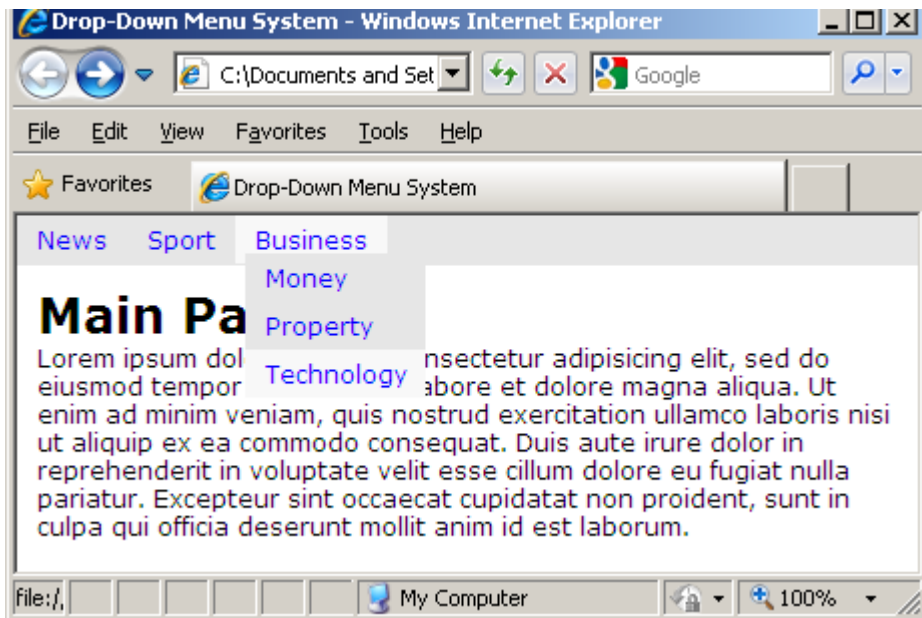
Drop-Down Menu System - Windows Internet Explorer

C:\Documents and Set

Google

File Edit View Favorites Tools Help

Favorites

Drop-Down Menu System

News Sport Business

Money

Property

Technology

Main Pa

Lorem ipsum dol nsectetur adipisicing elit, sed do eiusmod tempor abore et dolore magna aliqua. Ut enim ad minim veniam, quis nostrud exercitation ullamco laboris nisi ut aliquip ex ea commodo consequat. Duis aute irure dolor in reprehenderit in voluptate velit esse cillum dolore eu fugiat nulla pariatur. Excepteur sint occaecat cupidatat non proident, sunt in culpa qui officia deserunt mollit anim id est laborum.

file:/,

My Computer

100%